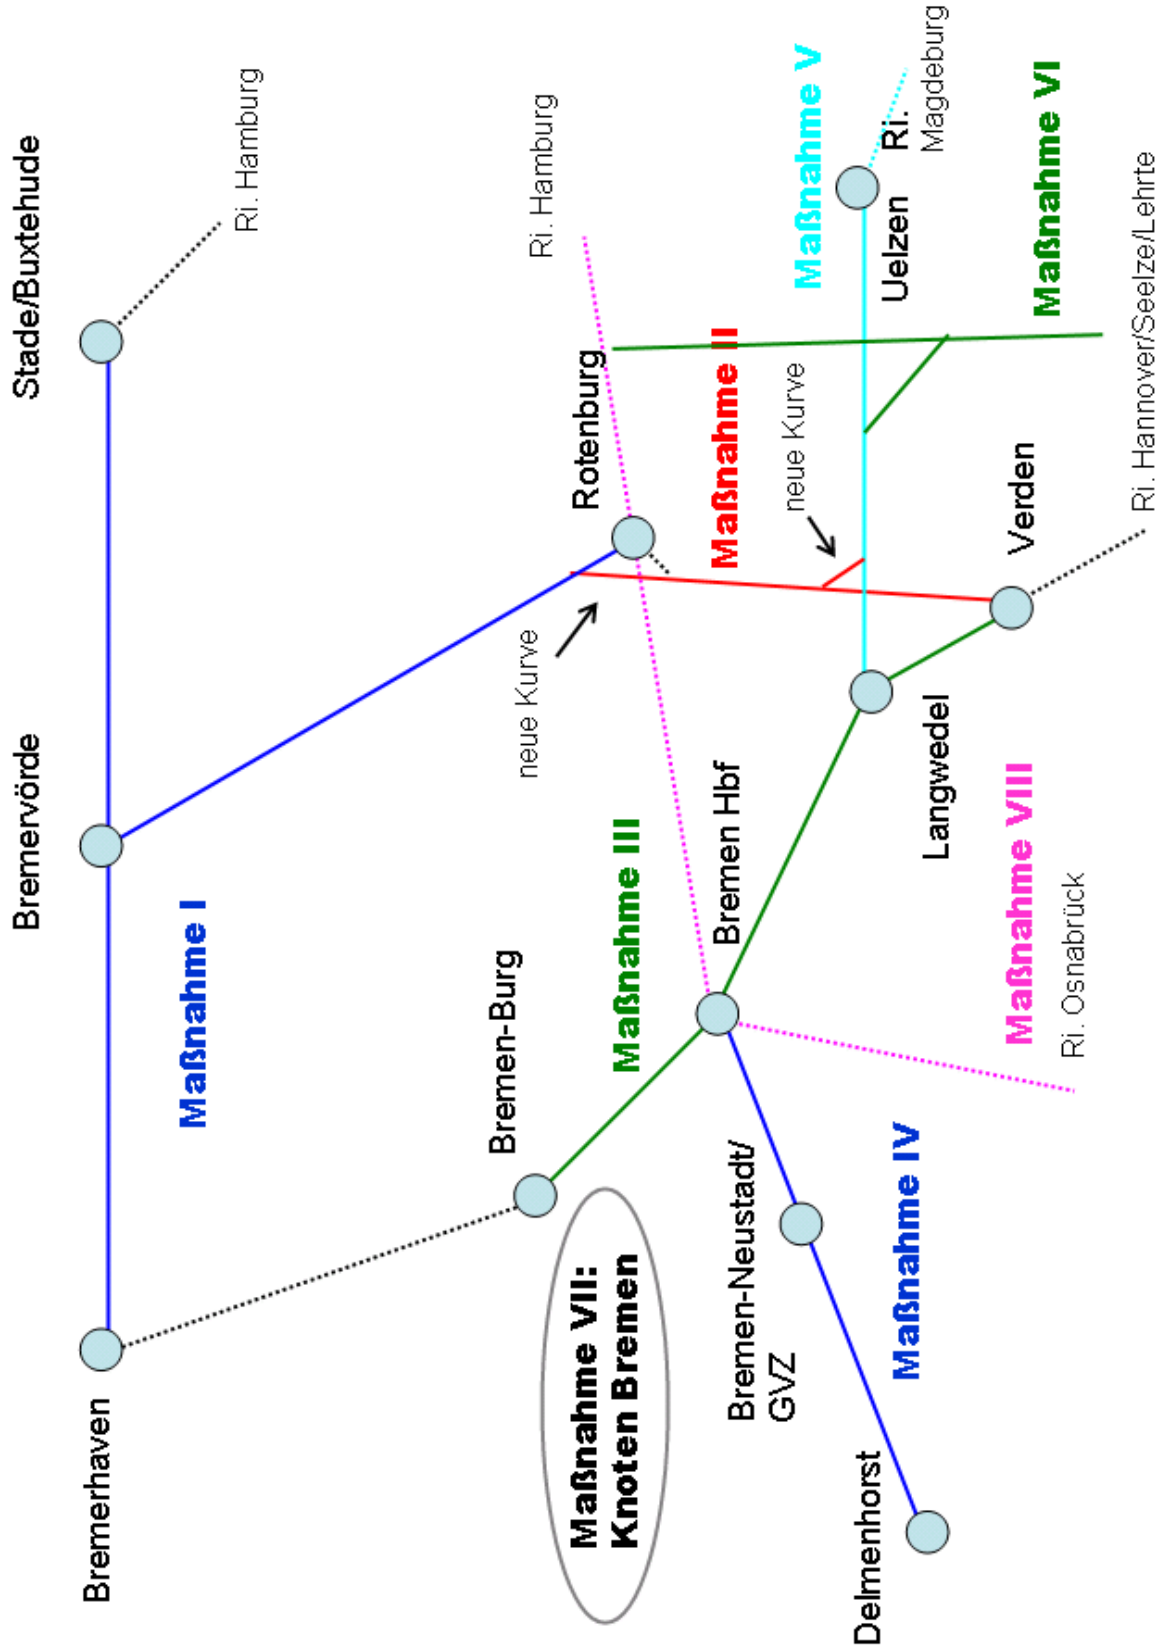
Stade/Buxtehude
Ri. Hamburg
Bremervörde
Bremerhaven
Maßnahme I
Maßnahme VII: Knoten Bremen
Bremen-Burg
Maßnahme III
Rotenburg
Ri. Hamburg
neue Kurve
Bremen Hbf
Bremen-Neustadt/ GVZ
Delmenhorst
Maßnahme IV
Maßnahme II
neue Kurve
Langwedel
Maßnahme V
Uelzen
Ri. Magdeburg
Verden
Maßnahme VIII
Ri. Osnabrück
Maßnahme VI
Ri. Hannover/Seelze/Lehrte